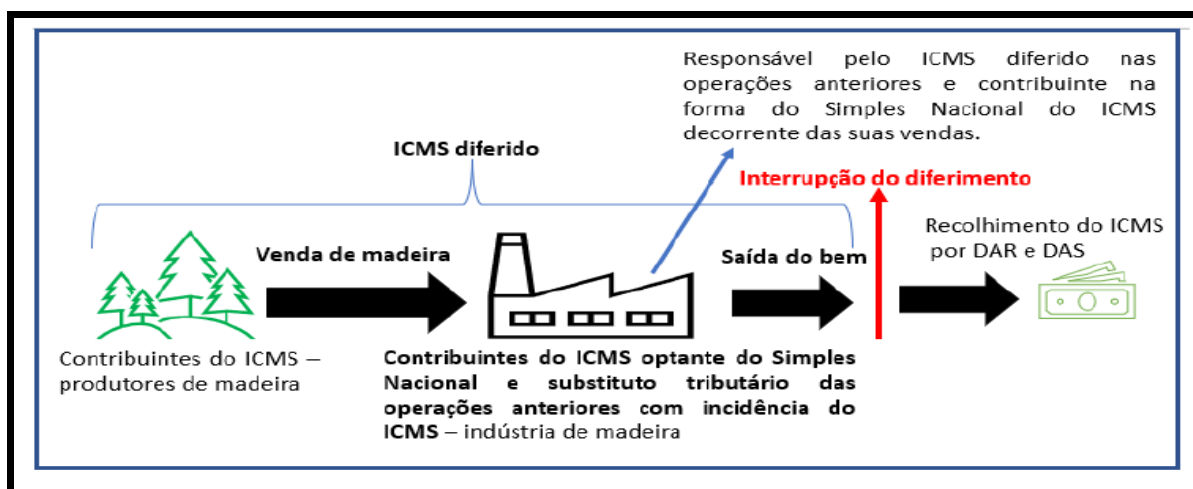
Responsável pelo ICMS diferido nas operações anteriores e contribuinte na forma do Simples Nacional do ICMS decorrente das suas vendas.

ICMS diferido

Interrupção do diferimento

Venda de madeira

Saída do bem

Recolhimento do ICMS por DAR e DAS

Contribuintes do ICMS – produtores de madeira

Contribuintes do ICMS optante do Simples Nacional e substituto tributário das operações anteriores com incidência do ICMS – indústria de madeira